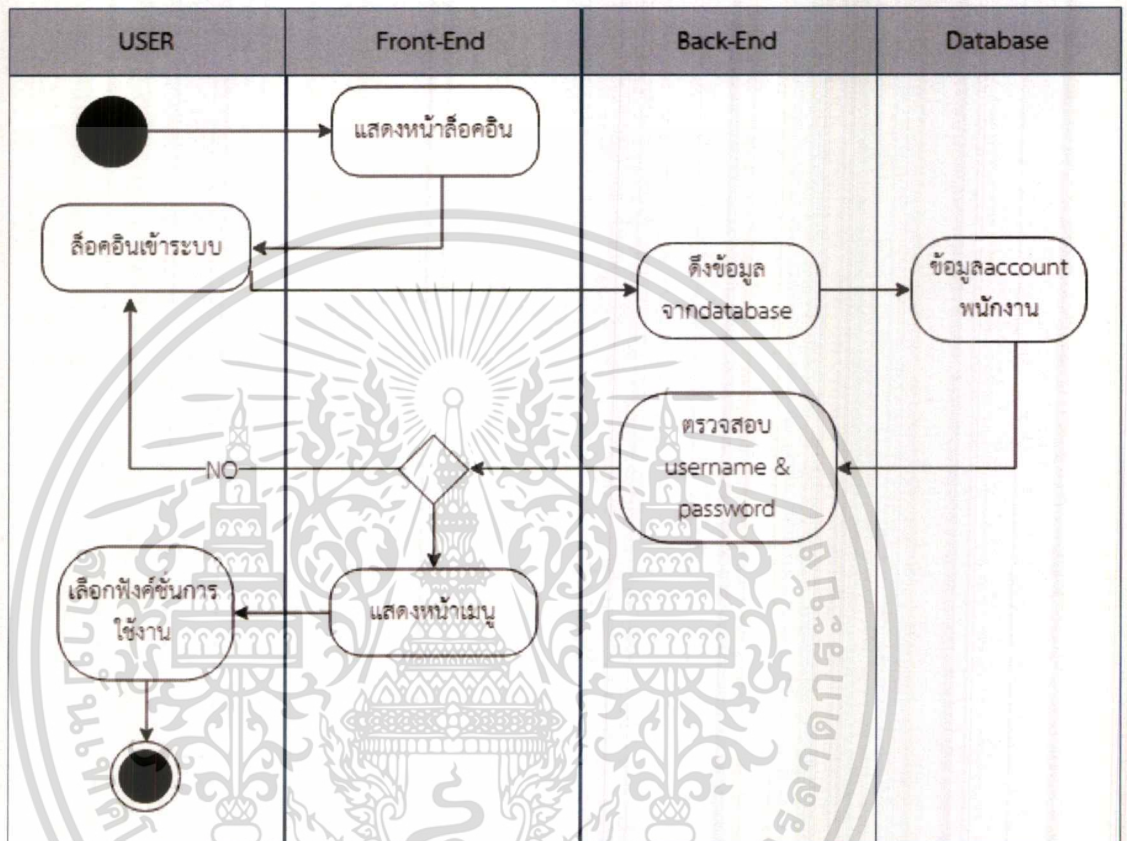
| USER | Front-End | Back-End | Database |
|---|---|---|---|

แสดงหน้าล็อคอิน

ล็อคอินเข้าระบบ

ดึงข้อมูล จากdatabase

ข้อมูลaccount พนักงาน

ตรวจสอบ username & password

NO

เลือกฟังค์ชันการใช้งาน

แสดงหน้าเมนู